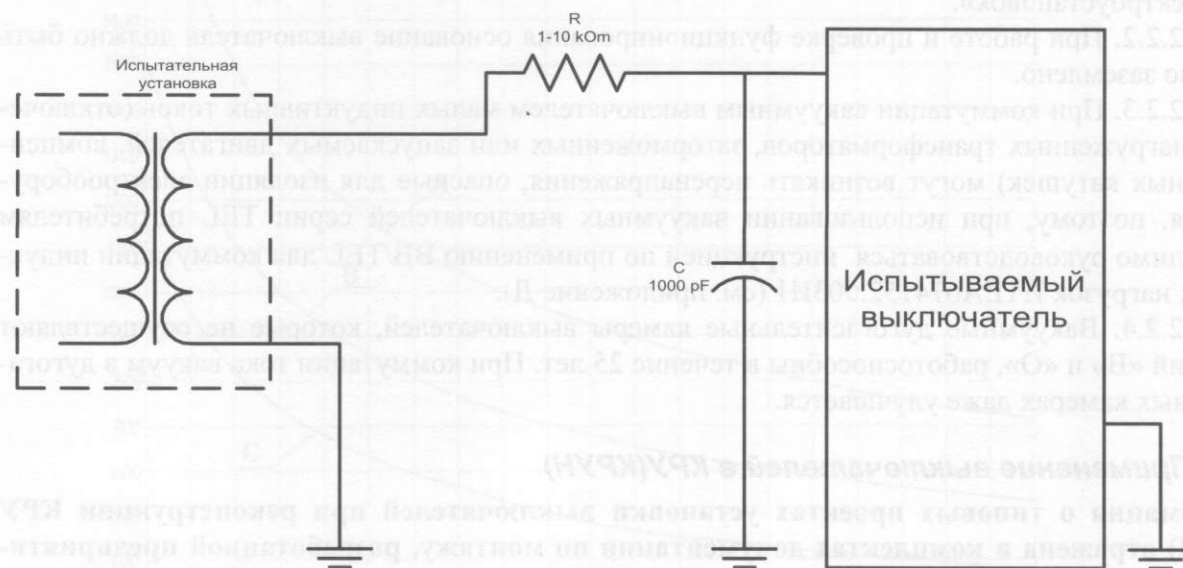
R
1-10 kOm

Испытательная установка

C
1000 pF

Испытываемый выключатель

2.2.2. При работе и проверке функционирования основание выключателя должно быть заземлено.

2.2.3. При коммутации вакуумным выключателем малых индуктивных токов (токов ненагруженных трансформаторов, заторможенных или запускаемых двигателей, компенсационных катушек) могут возникать перенапряжения, опасные для изоляции электрооборудования, поэтому, при использовании вакуумных выключателей серии TEL потребителям необходимо руководствоваться инструкцией по применению ВВ TEL для коммутации индуктивных нагрузок ИТЕА.674152.003И (см. приложение Д).

2.2.4. Вакуумные дугогасительные камеры выключателей, которые не осуществляют операций «В» и «О», работоспособны в течение 25 лет. При коммутации тока вакуум в дугогасительных камерах даже улучшается.

Применение выключателей в КРУ(КРУН)

...ания о типовых проектах установки выключателей при реконструкции КРУ ...ержена в комплектах документации по монтажу, разработанной предприяти...